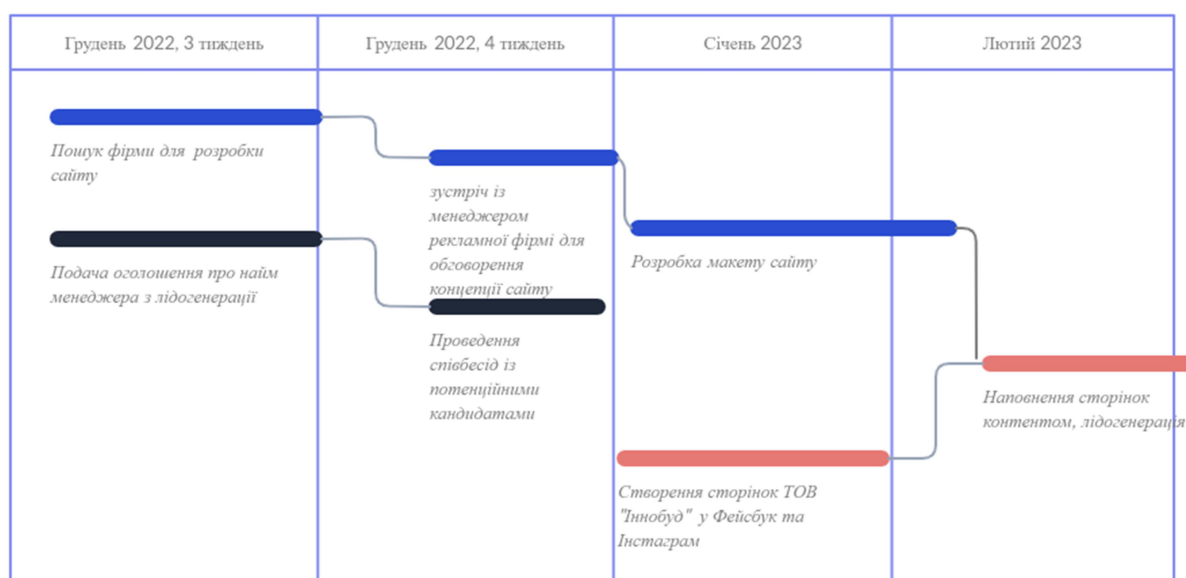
| Грудень 2022, 3 тиждень | Грудень 2022, 4 тиждень | Січень 2023 | Лютий 2023 |
|---|---|---|---|

Пошук фірми для розробки сайту

Подача оголошення про найм менеджера з лідогенерації

зустріч із менеджером рекламної фірмі для обговорення концепції сайту

Проведення співбесід із потенційними кандидатами

Розробка макету сайту

Створення сторінок ТОВ "Іннобуд" у Фейсбук та Інстаграм

Наповнення сторінок контентом, лідогенерація